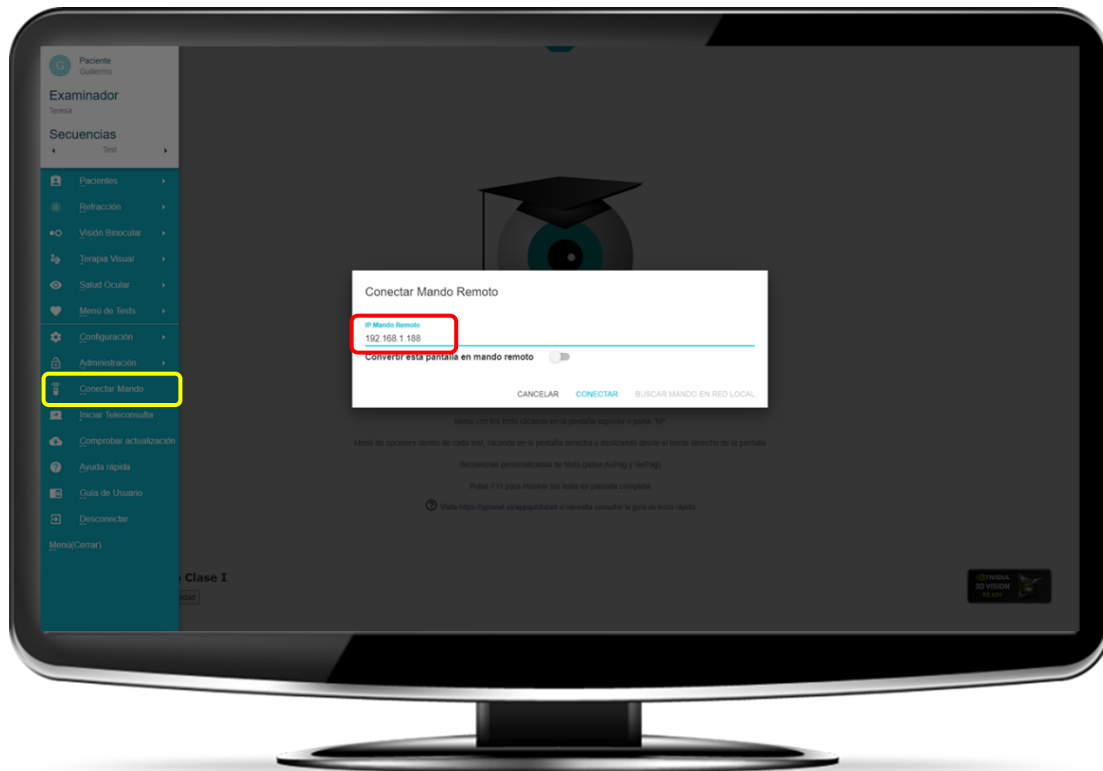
G Paciente
Guillermo

Examinador
Teresa

Secuencias
Test

Pacientes
Refracción
Visión Binocular
Terapia Visual
Salud Ocular
Menú de Tests
Configuración
Administración
Conectar Mando
Iniciar Teleconsulta
Comprobar actualización
Ayuda rápida
Guía de Usuario
Desconectar
Menú(Cerrar)

Conectar Mando Remoto

IP Mando Remoto
192.168.1.188
Convertir esta pantalla en mando remoto

CANCELAR CONECTAR BUSCAR MANDO EN RED LOCAL

Menú con los tests clicando en la pestaña superior o pulse "M"

Menú de opciones dentro de cada test, clicando en la pestaña derecha o deslizando desde el borde derecho de la pantalla

Secuencias personalizadas de tests (pulse AvPág y RePág)

Pulse F11 para mostrar los tests en pantalla completa

Visite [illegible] si necesita consultar la guía de inicio rápido

Clase I

NVIDIA 3D VISION READY